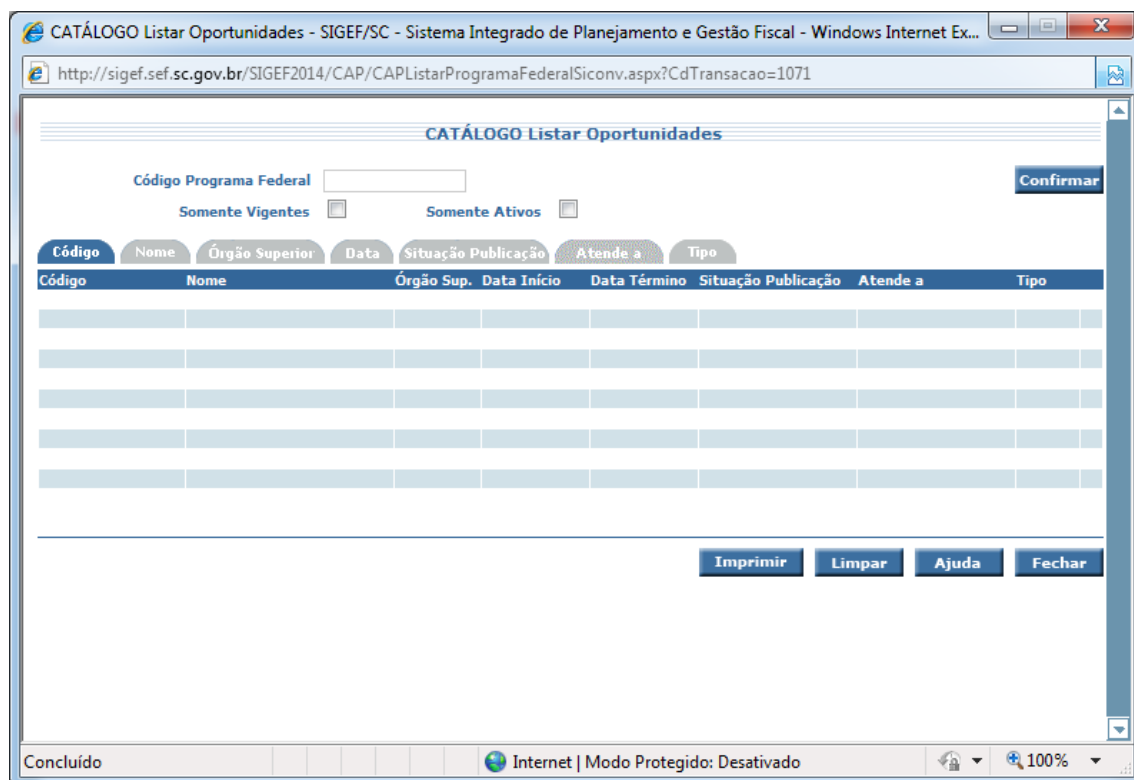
CATÁLOGO Listar Oportunidades - SIGEF/SC - Sistema Integrado de Planejamento e Gestão Fiscal - Windows Internet Ex...

http://sigef.sef.sc.gov.br/SIGEF2014/CAP/CAPListarProgramaFederalSiconv.aspx?CdTransacao=1071

CATÁLOGO Listar Oportunidades

Código Programa Federal

Confirmar

Somente Vigentes

Somente Ativos

Código | Nome | Órgão Superior | Data | Situação Publicação | Atende a | Tipo

| Código | Nome | Órgão Sup. | Data Início | Data Término | Situação Publicação | Atende a | Tipo |
|---|---|---|---|---|---|---|---|
| | | | | | | | |
| | | | | | | | |
| | | | | | | | |
| | | | | | | | |
| | | | | | | | |

Imprimir | Limpar | Ajuda | Fechar

Concluído

Internet | Modo Protegido: Desativado

100%